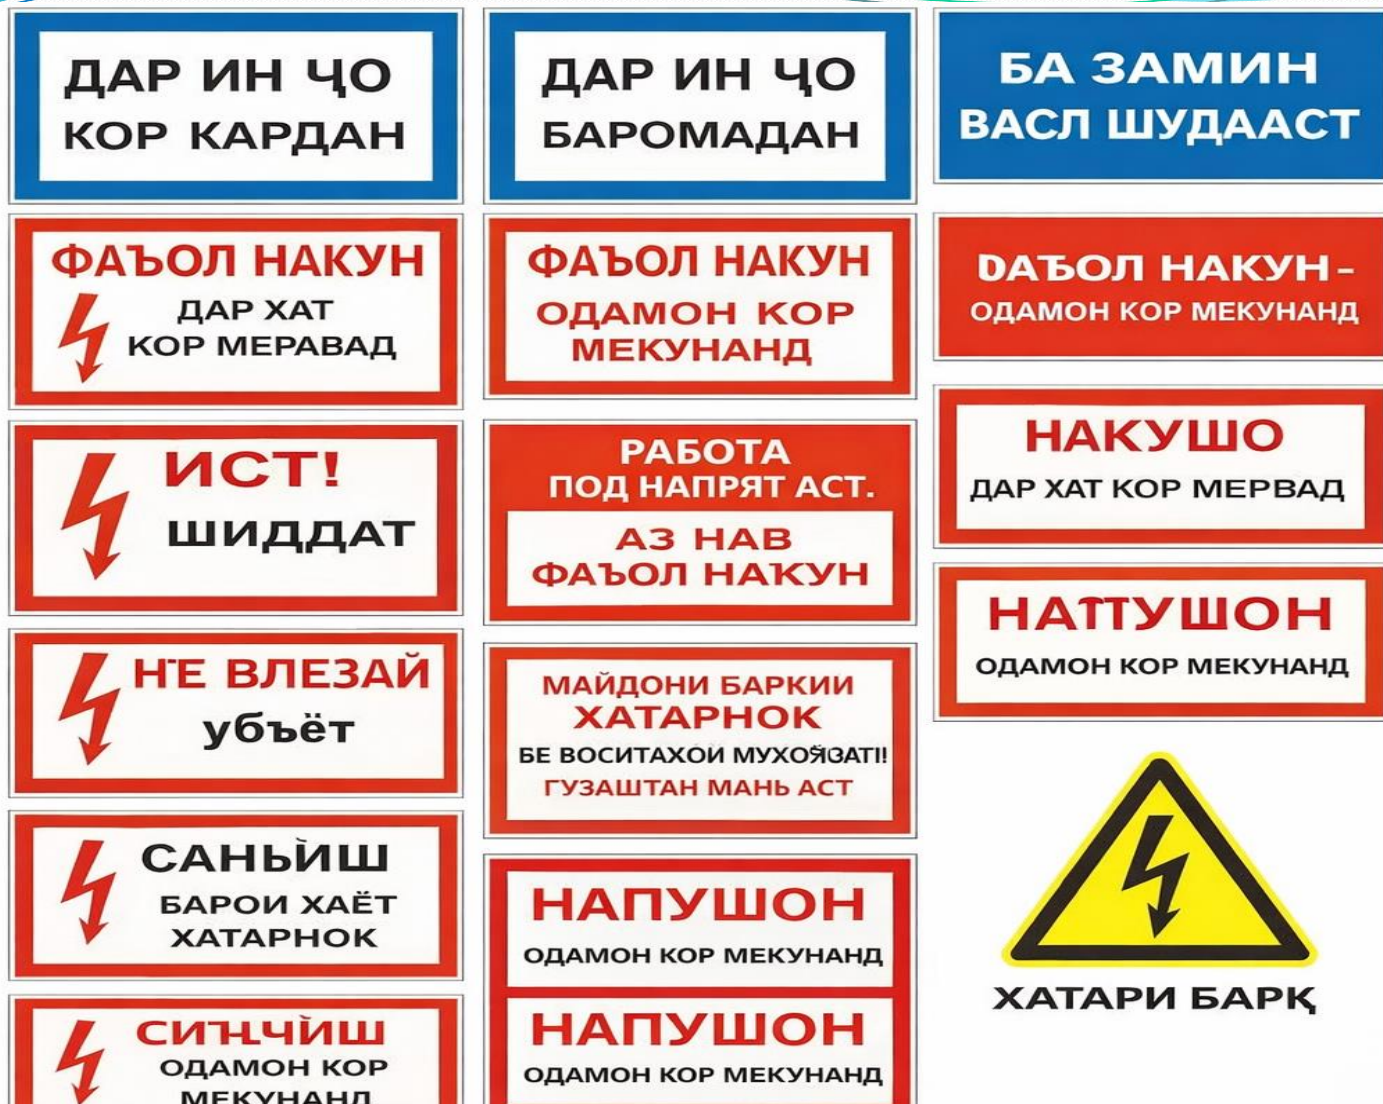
ДАР ИН ҶО КОР КАРДАН

ДАР ИН ҶО БАРОМАДАН

БА ЗАМИН ВАСЛ ШУДААСТ

ФАЪОЛ НАКУН
ДАР ХАТ КОР МЕРАВАД

ФАЪОЛ НАКУН
ОДАМОН КОР МЕКУНАНД

DАЪОЛ НАКУН -
ОДАМОН КОР МЕКУНАНД

ИСТ!
ШИДДАТ

РАБОТА
ПОД НАПРЯТ АСТ.
АЗ НАВ ФАЪОЛ НАКУН

НАКУШО
ДАР ХАТ КОР МЕРВАД

НАТТУШОН
ОДАМОН КОР МЕКУНАНД

НЕ ВЛЕЗАЙ
убъёт

МАЙДОНИ БАРКИИ ХАТАРНОК
БЕ ВОСИТАХОИ МУХОФИЗАТI!
ГУЗАШТАН МАНЬ АСТ

САНЬЙШ
БАРОИ ХАЁТ
ХАТАРНОК

НАПУШОН
ОДАМОН КОР МЕКУНАНД

ХАТАРИ БАРҚ

СИҤЧЙШ
ОДАМОН КОР
МЕКУНАНД

НАПУШОН
ОДАМОН КОР МЕКУНАНД